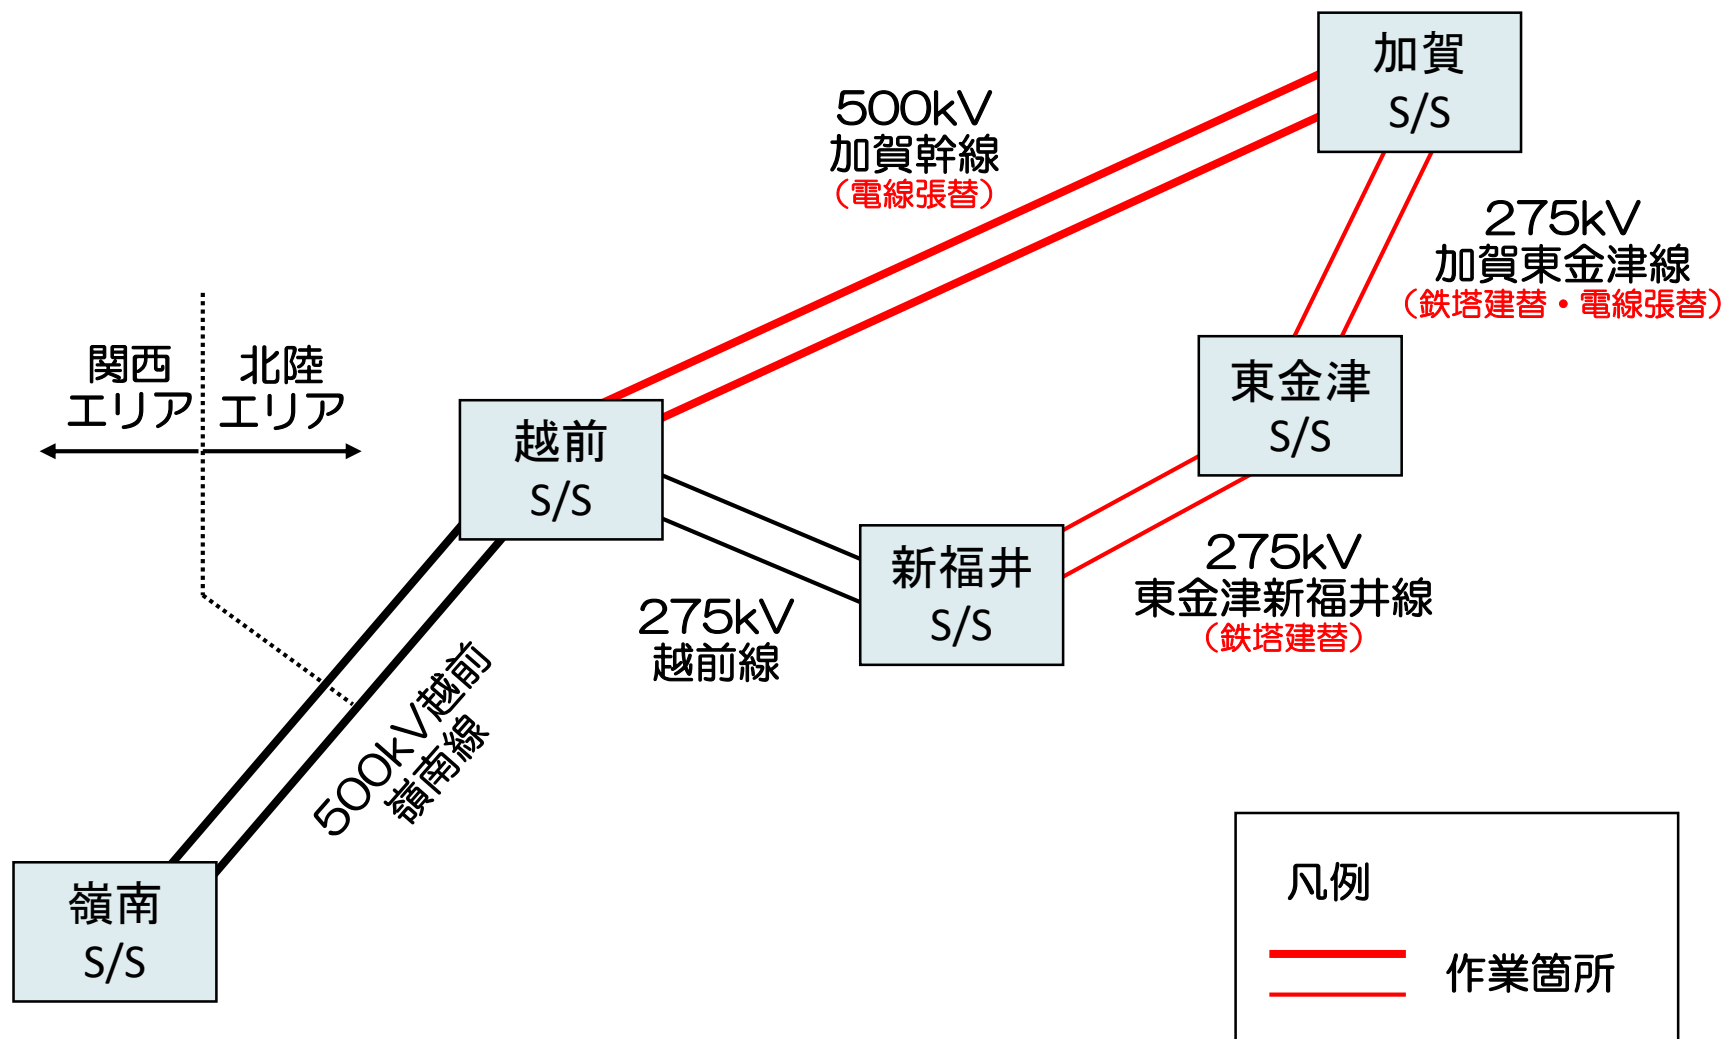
加賀
S/S

500kV
加賀幹線
（電線張替）

275kV
加賀東金津線
（鉄塔建替・電線張替）

関西
エリア

北陸
エリア

越前
S/S

東金津
S/S

新福井
S/S

275kV
東金津新福井線
（鉄塔建替）

275kV
越前線

500kV越前
嶺南線

嶺南
S/S

凡例

作業箇所